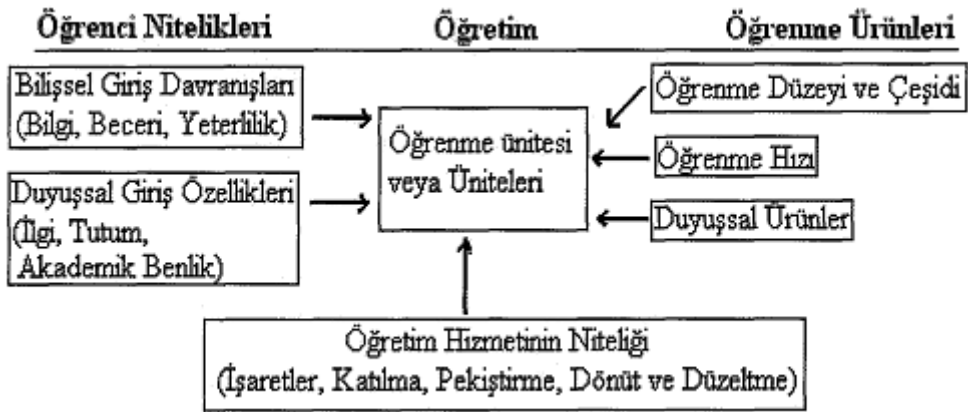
Öğrenci Nitelikleri

Öğretim

Öğrenme Ürünleri

Bilişsel Giriş Davranışları (Bilgi, Beceri, Yeterlilik)

Duyuşsal Giriş Özellikleri (İlgi, Tutum, Akademik Benlik)

Öğrenme ünitesi veya Üniteleri

Öğrenme Düzeyi ve Çeşidi

Öğrenme Hızı

Duyuşsal Ürünler

Öğretim Hizmetinin Niteliği (İşaretler, Katılma, Pekiştirme, Dönüt ve Düzeltme)